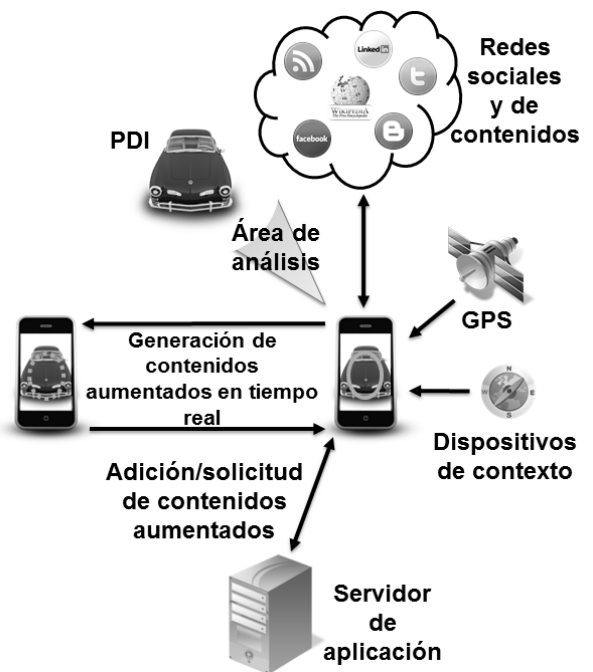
Redes sociales y de contenidos

Linked in

facebook

WIKIPEDIA

PDI

Área de análisis

GPS

Generación de contenidos aumentados en tiempo real

Dispositivos de contexto

Adición/solicitud de contenidos aumentados

Servidor de aplicación